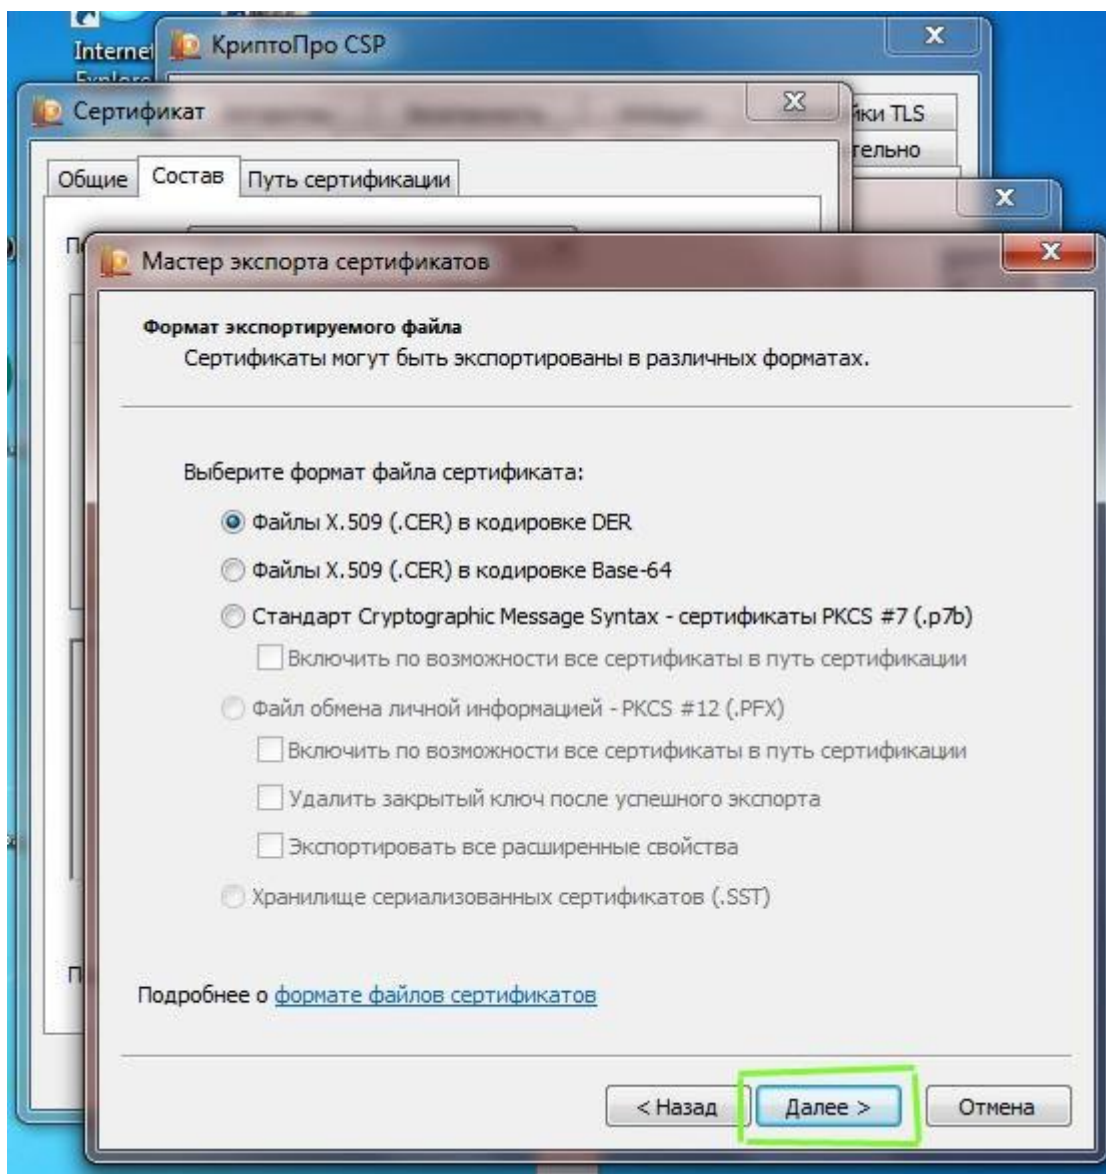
Internet Explorer
КриптоПро CSP
Сертификат
йки TLS
тельно
Общие
Состав
Путь сертификации
Мастер экспорта сертификатов

Формат экспортируемого файла
Сертификаты могут быть экспортированы в различных форматах.

Выберите формат файла сертификата:

Файлы X.509 (.CER) в кодировке DER
Файлы X.509 (.CER) в кодировке Base-64
Стандарт Cryptographic Message Syntax - сертификаты PKCS #7 (.p7b)
Включить по возможности все сертификаты в путь сертификации
Файл обмена личной информацией - PKCS #12 (.PFX)
Включить по возможности все сертификаты в путь сертификации
Удалить закрытый ключ после успешного экспорта
Экспортировать все расширенные свойства
Хранилище сериализованных сертификатов (.SST)

Подробнее о формате файлов сертификатов

< Назад
Далее >
Отмена